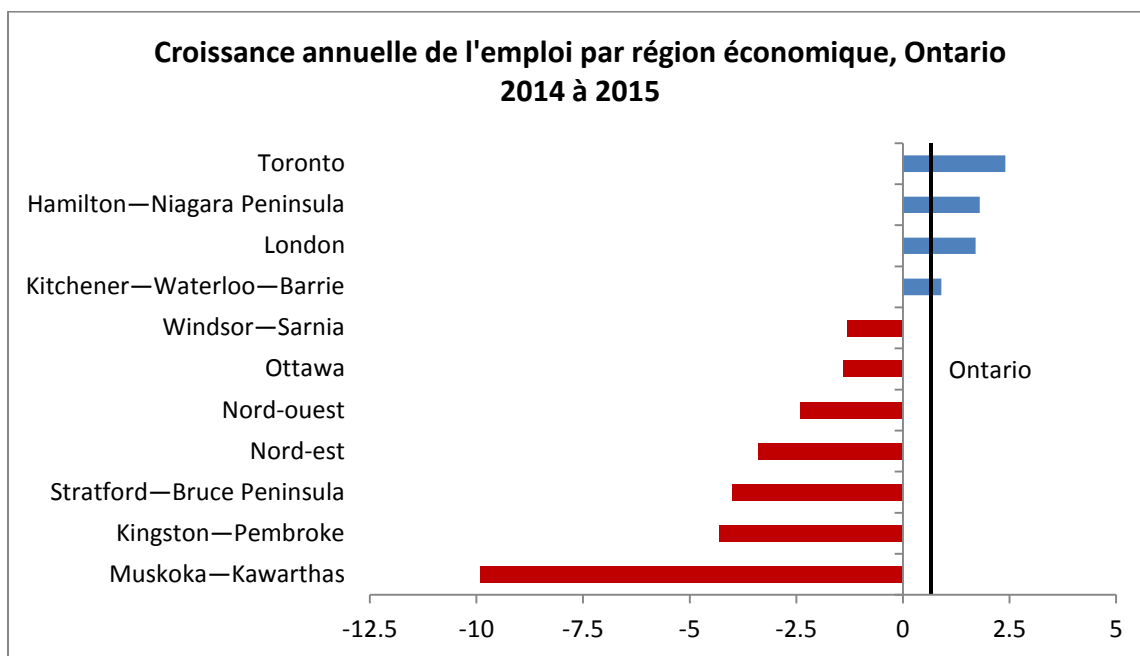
Croissance annuelle de l'emploi par région économique, Ontario
2014 à 2015

Toronto
Hamilton—Niagara Peninsula
London
Kitchener—Waterloo—Barrie
Windsor—Sarnia
Ottawa
Nord-ouest
Nord-est
Stratford—Bruce Peninsula
Kingston—Pembroke
Muskoka—Kawarthas

Ontario

-12.5 -10 -7.5 -5 -2.5 0 2.5 5